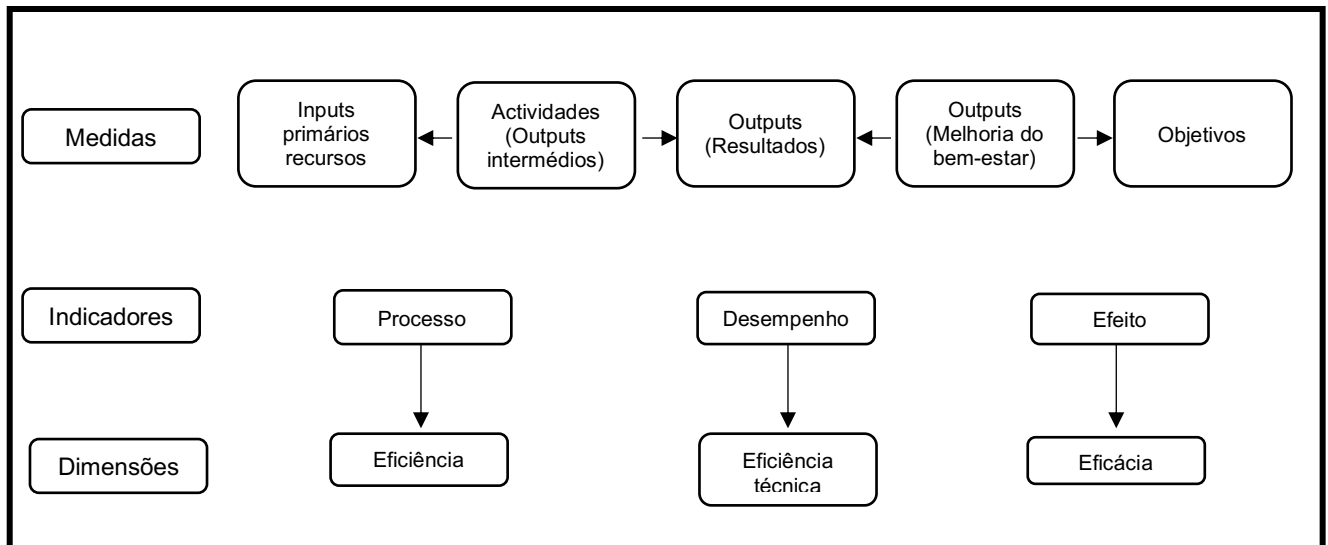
Medidas

Inputs primários recursos

Actividades (Outputs intermédios)

Outputs (Resultados)

Outputs (Melhoria do bem-estar)

Objetivos

Indicadores

Processo

Desempenho

Efeito

Dimensões

Eficiência

Eficiência técnica

Eficácia